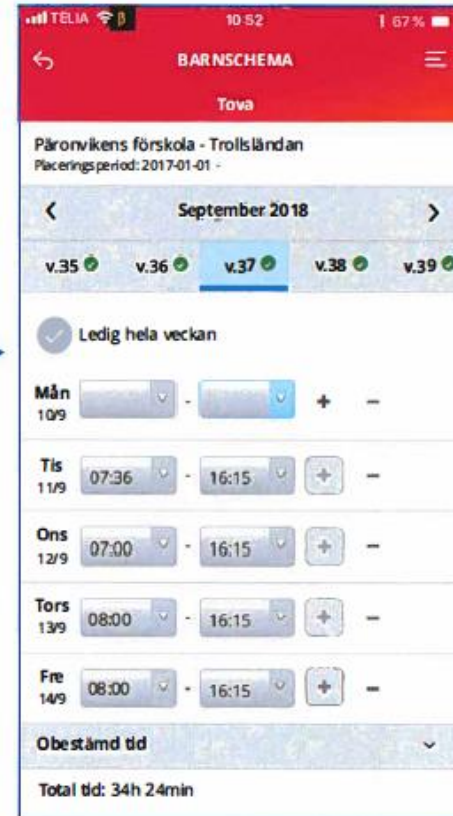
TELIA 10:52 67 %

BARNSCHEMA

Tova

Päronvikens förskola - Trollsländan
Placeringsperiod: 2017-01-01 -

September 2018

v.35 v.36 v.37 v.38 v.39

Ledig hela veckan

Mån 10/9 - + −

Tis 11/9 07:36 - 16:15 + −

Ons 12/9 07:00 - 16:15 + −

Tors 13/9 08:00 - 16:15 + −

Fre 14/9 08:00 - 16:15 + −

Obestämd tid

Total tid: 34h 24min